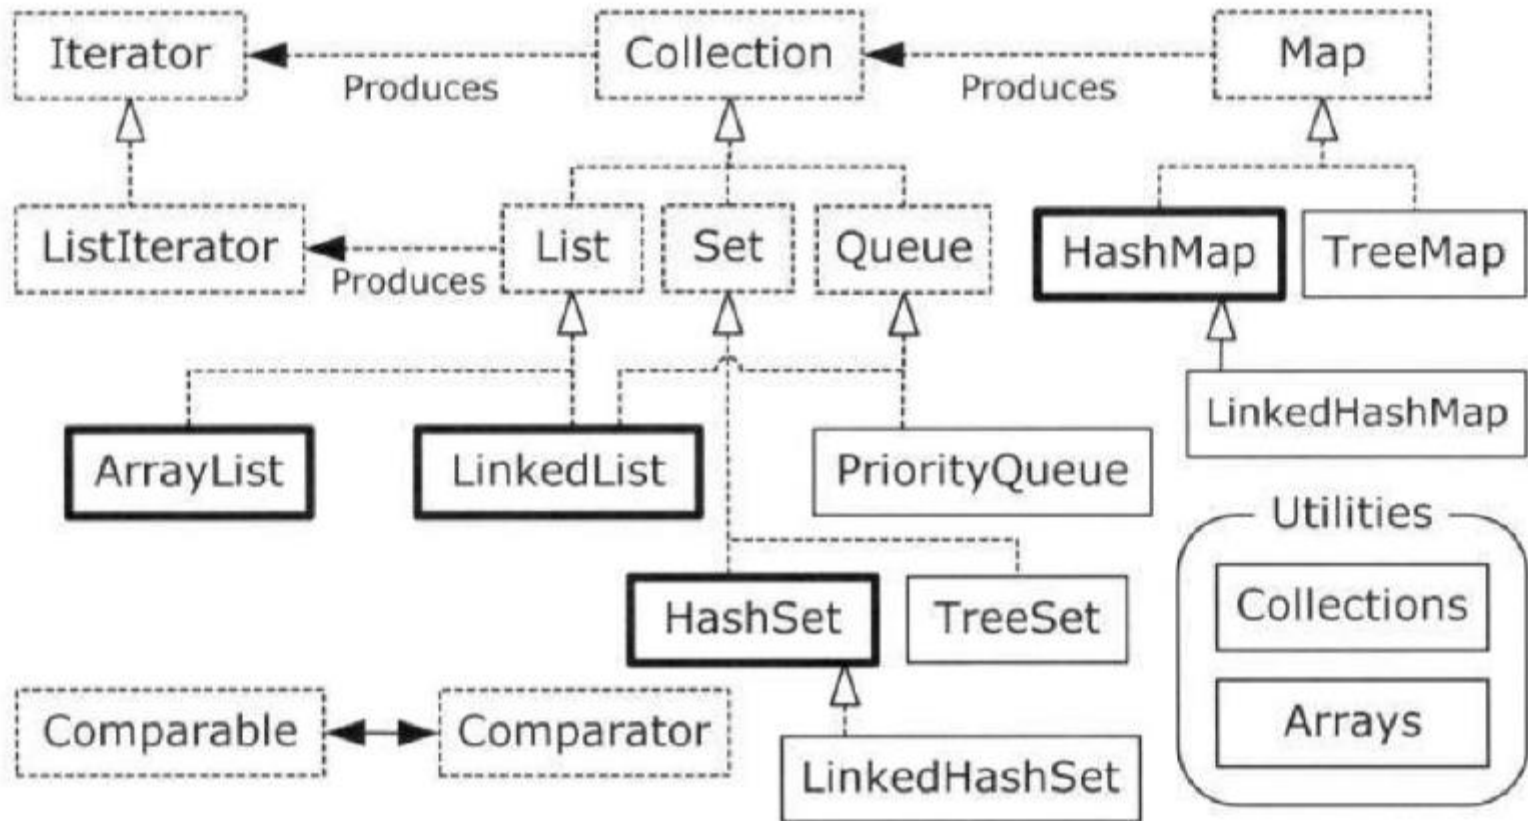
Iterator
Produces
Collection
Produces
Map

ListIterator
Produces
List
Set
Queue
HashMap
TreeMap

LinkedHashMap

ArrayList
LinkedList
PriorityQueue

Utilities
Collections
Arrays

HashSet
TreeSet

Comparable
Comparator
LinkedHashSet